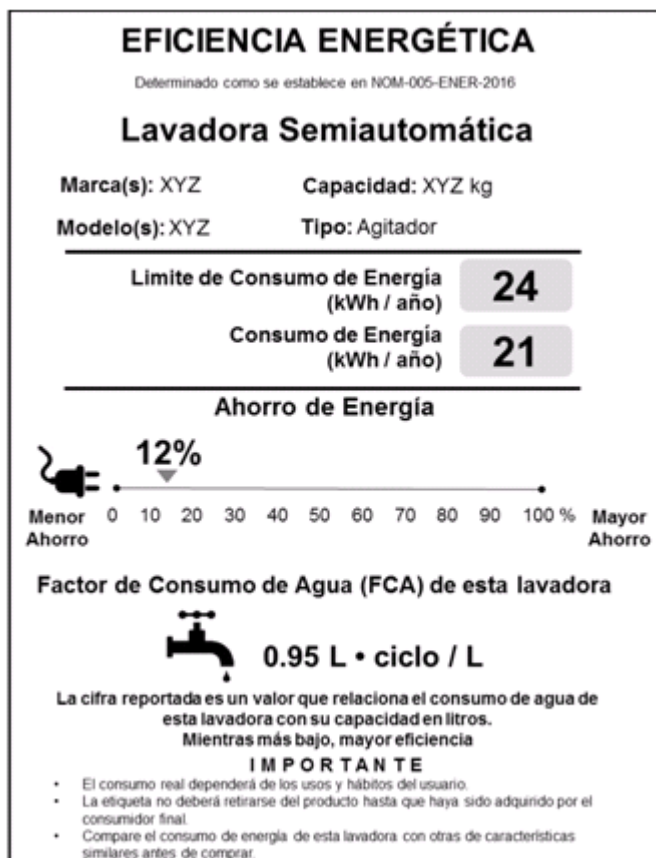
EFICIENCIA ENERGÉTICA

Determinado como se establece en NOM-005-ENER-2016

Lavadora Semiautomática

Marca(s): XYZ    Capacidad: XYZ kg

Modelo(s): XYZ    Tipo: Agitador

Limite de Consumo de Energía (kWh / año) 24

Consumo de Energía (kWh / año) 21

Ahorro de Energía

12%

Menor Ahorro 0 10 20 30 40 50 60 70 80 90 100 % Mayor Ahorro

Factor de Consumo de Agua (FCA) de esta lavadora

0.95 L • ciclo / L

La cifra reportada es un valor que relaciona el consumo de agua de esta lavadora con su capacidad en litros.
Mientras más bajo, mayor eficiencia

IMPORTANTE

• El consumo real dependerá de los usos y hábitos del usuario.
• La etiqueta no deberá retirarse del producto hasta que haya sido adquirido por el consumidor final.
• Compare el consumo de energía de esta lavadora con otras de características similares antes de comprar.